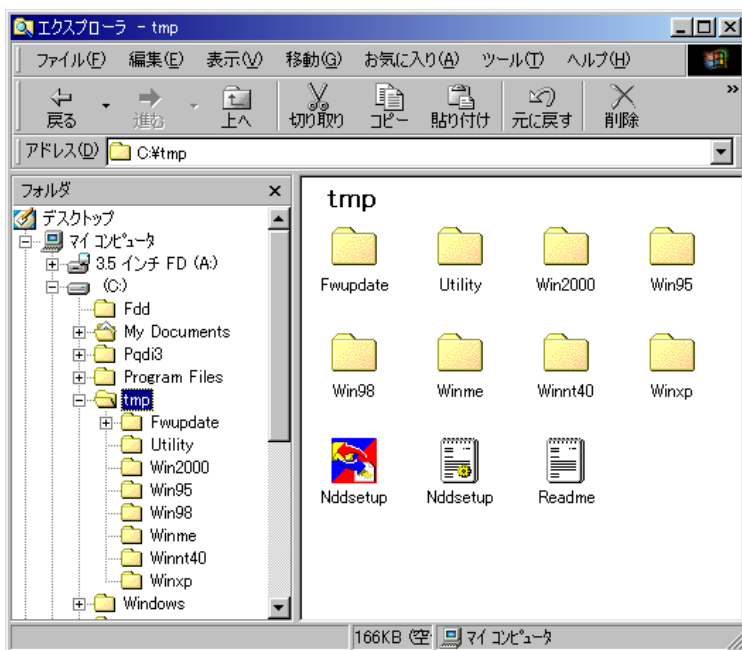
エクスプローラ - tmp

ファイル(F) 編集(E) 表示(V) 移動(G) お気に入り(A) ツール(T) ヘルプ(H)

戻る 進む 上へ 切り取り コピー 貼り付け 元に戻す 削除

アドレス(D) C:¥tmp

フォルダ ×

デスクトップ
マイ コンピュータ
3.5 インチ FD (A:)
(C:)
Fdd
My Documents
Pqdi3
Program Files
tmp
Fwupdate
Utility
Win2000
Win95
Win98
Winme
Winnt40
Winxp
Windows

tmp

Fwupdate Utility Win2000 Win95
Win98 Winme Winnt40 Winxp
Nddsetup Nddsetup Readme

166KB (空 マイ コンピュータ